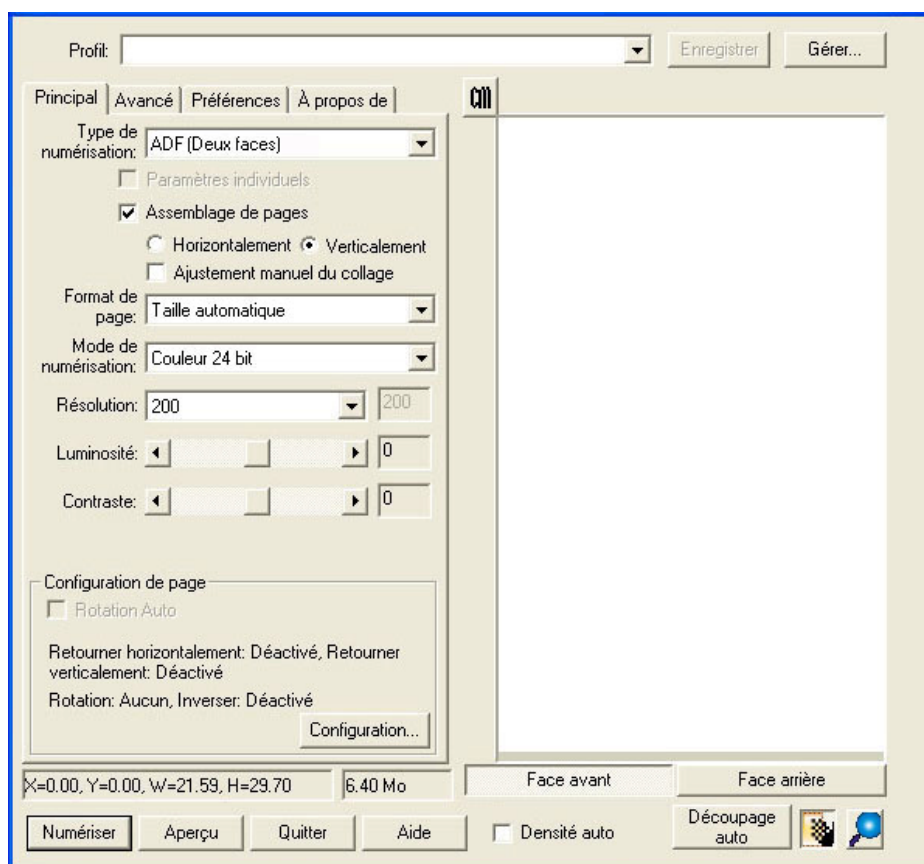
Profil: Enregistrer Gérer...

Principal | Avancé | Préférences | À propos de

Type de numérisation: ADF (Deux faces)

Paramètres individuels

Assemblage de pages

Horizontalement Verticalement

Ajustement manuel du collage

Format de page: Taille automatique

Mode de numérisation: Couleur 24 bit

Résolution: 200 200

Luminosité: 0

Contraste: 0

Configuration de page

Rotation Auto

Retourner horizontalement: Déactivé, Retourner verticalement: Déactivé

Rotation: Aucun, Inverser: Déactivé

Configuration...

X=0.00, Y=0.00, W=21.59, H=29.70 6.40 Mo

Face avant Face arrière

Numériser Aperçu Quitter Aide Densité auto Découpage auto